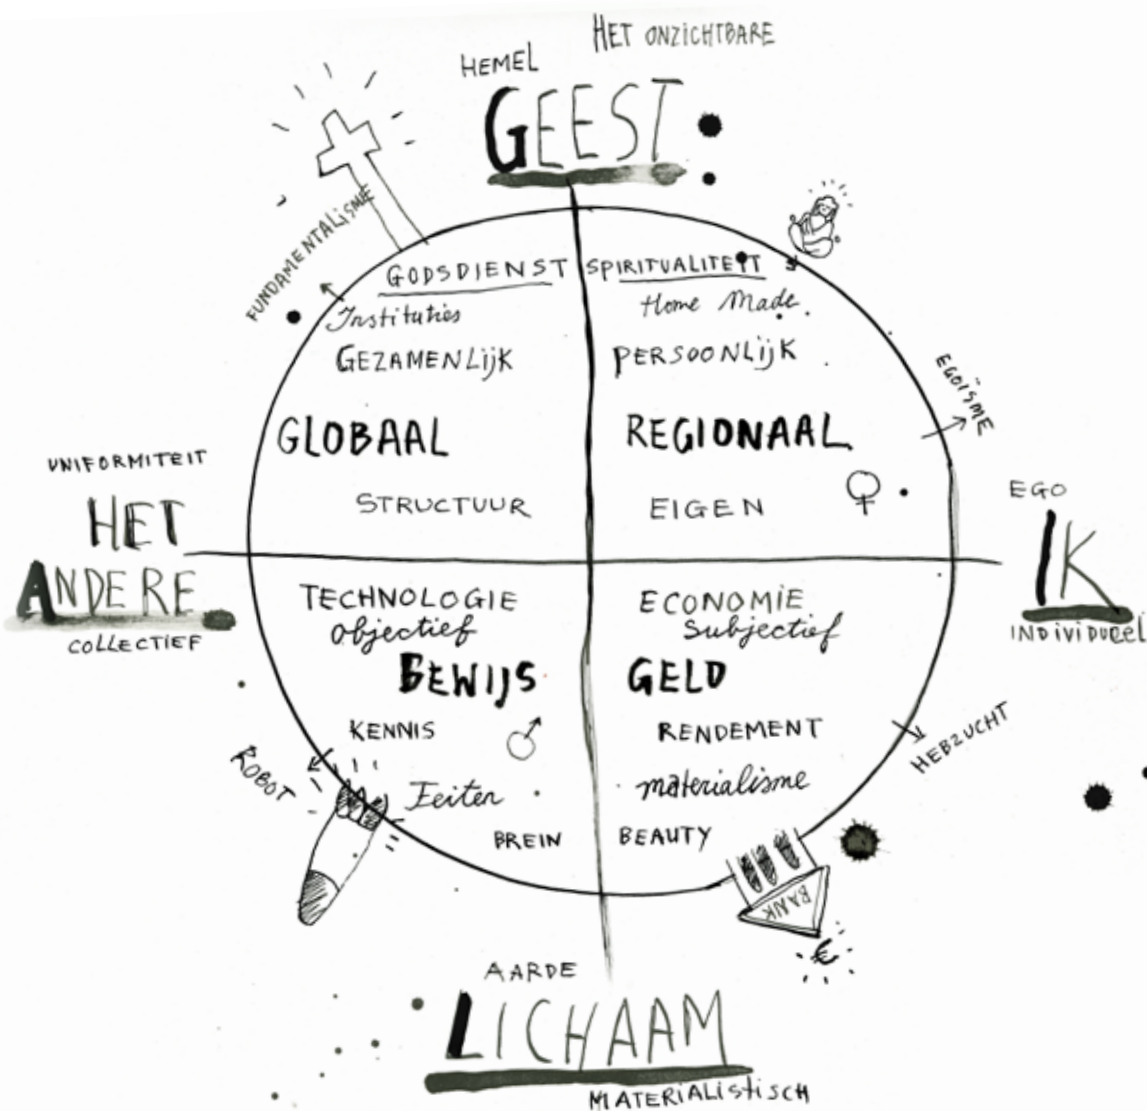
HET ONZICHTBARE

HEMEL

GEEST

FUNDAMENTALISME

GODSDIENST

Instituties

GEZAMENLIJK

GLOBAAL

STRUCTUUR

SPIRITUALITEIT

Home Made

PERSOONLIJK

REGIONAAL

EIGEN

EGOISME

UNIFORMITEIT

HET ANDERE

COLLECTIEF

EGO

IK

INDIVIDUEEL

TECHNOLOGIE

objectief

BEWIJS

KENNIS

Feiten

BREIN

ROBOT

ECONOMIE

Subjectief

GELD

RENDEMENT

materialisme

BEAUTY

HEBZUCHT

BANK

€

AARDE

LICHAAM

MATERIALISTISCH